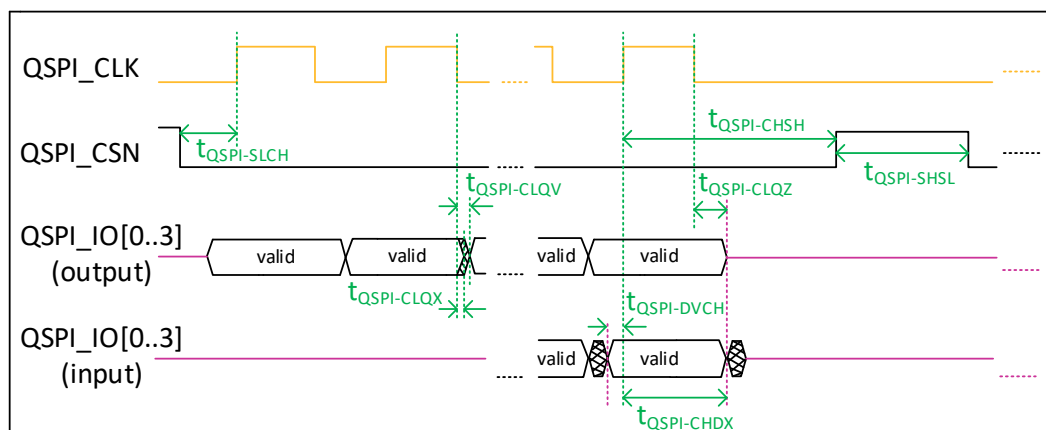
QSPI_CLK

QSPI_CSN

$t_{QSPI-SLCH}$

$t_{QSPI-CHSH}$

$t_{QSPI-SHSL}$

$t_{QSPI-CLQV}$

$t_{QSPI-CLQZ}$

QSPI_IO[0..3]
(output)

valid

valid

valid

valid

$t_{QSPI-CLQX}$

$t_{QSPI-DVCH}$

QSPI_IO[0..3]
(input)

valid

valid

$t_{QSPI-CHDX}$